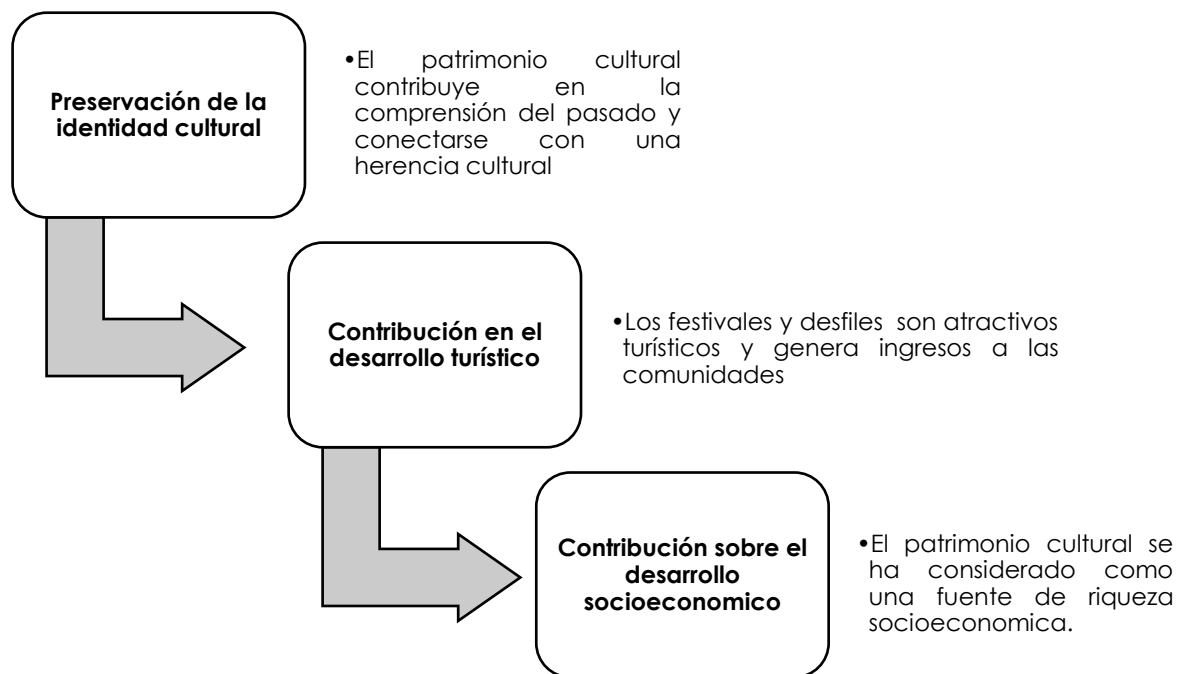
Preservación de la identidad cultural

•El patrimonio cultural contribuye en la comprensión del pasado y conectarse con una herencia cultural

Contribución en el desarrollo turístico

•Los festivales y desfiles son atractivos turísticos y genera ingresos a las comunidades

Contribución sobre el desarrollo socioeconomico

•El patrimonio cultural se ha considerado como una fuente de riqueza socioeconomica.